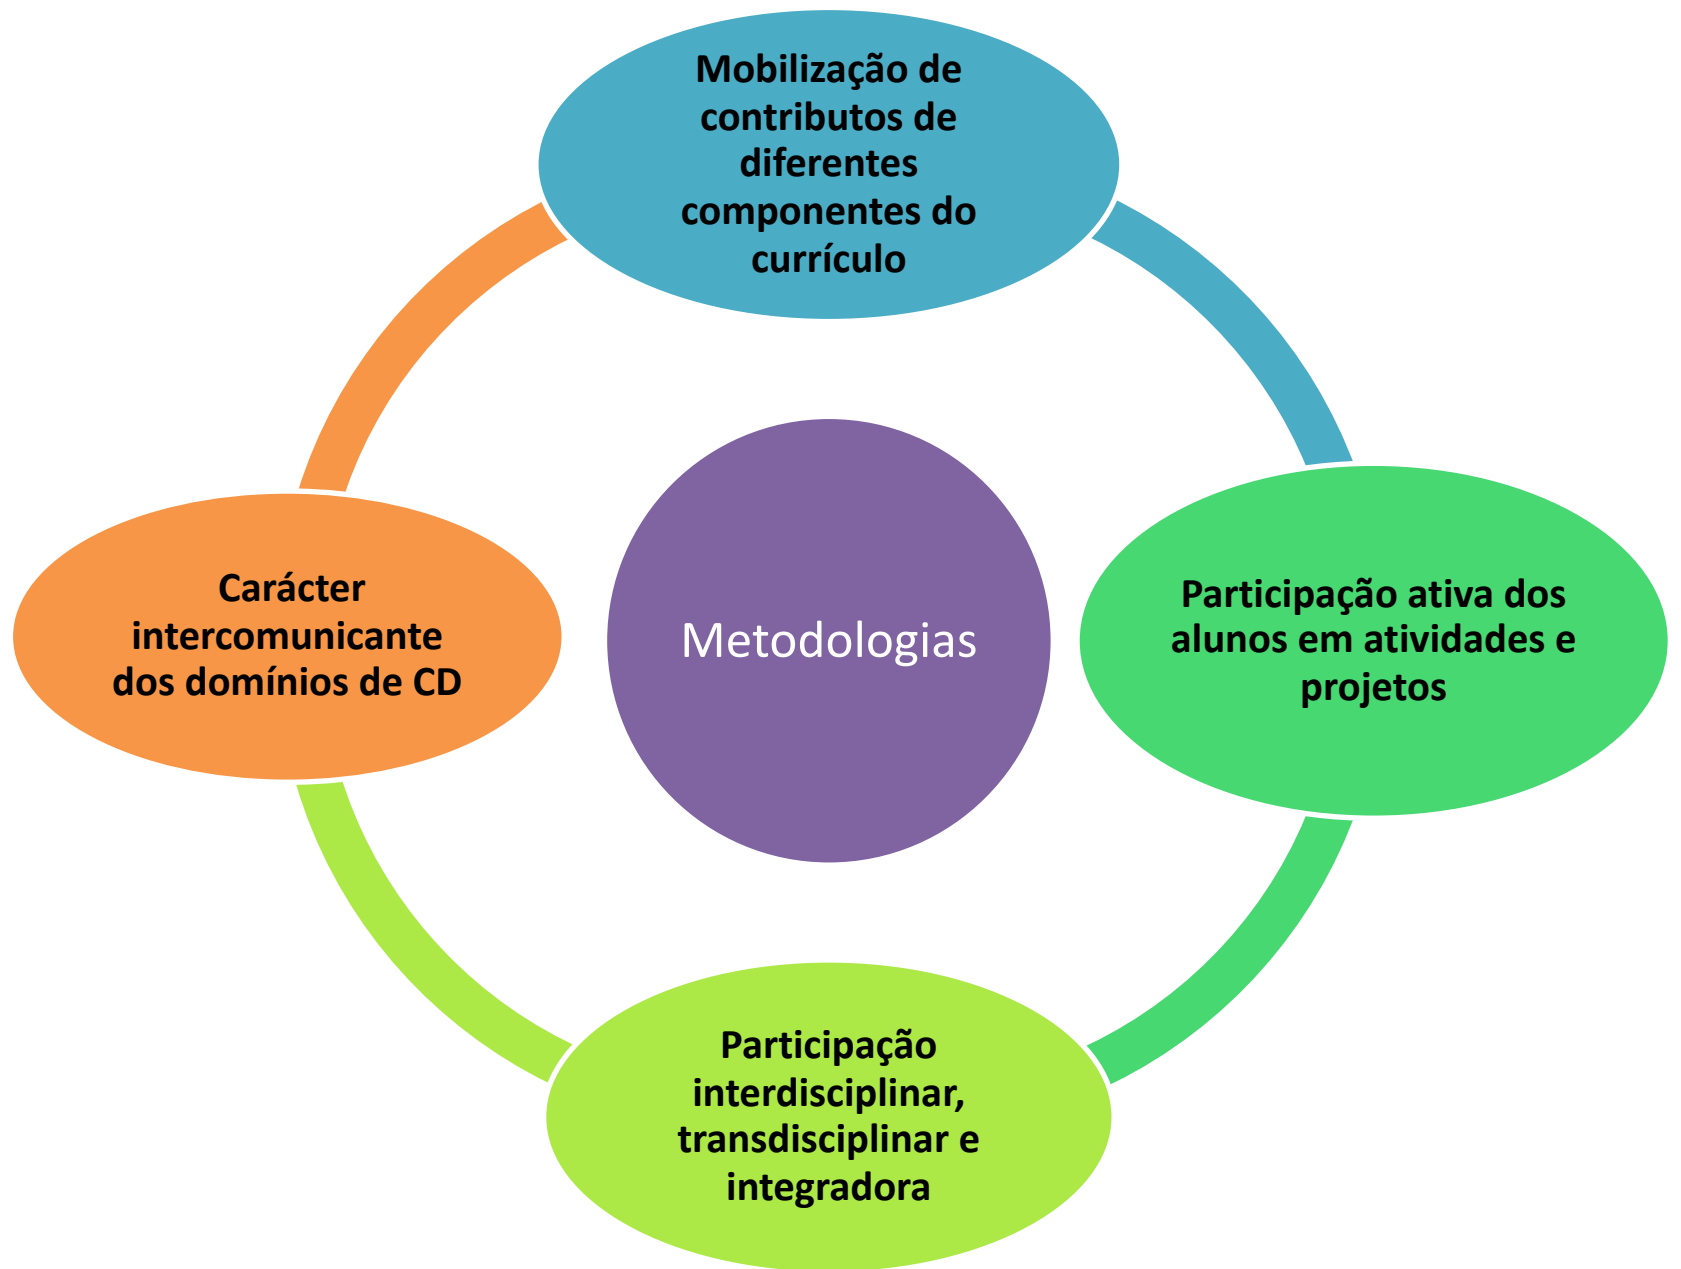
Mobilização de contributos de diferentes componentes do currículo

Carácter intercomunicante dos domínios de CD

Metodologias

Participação ativa dos alunos em atividades e projetos

Participação interdisciplinar, transdisciplinar e integradora